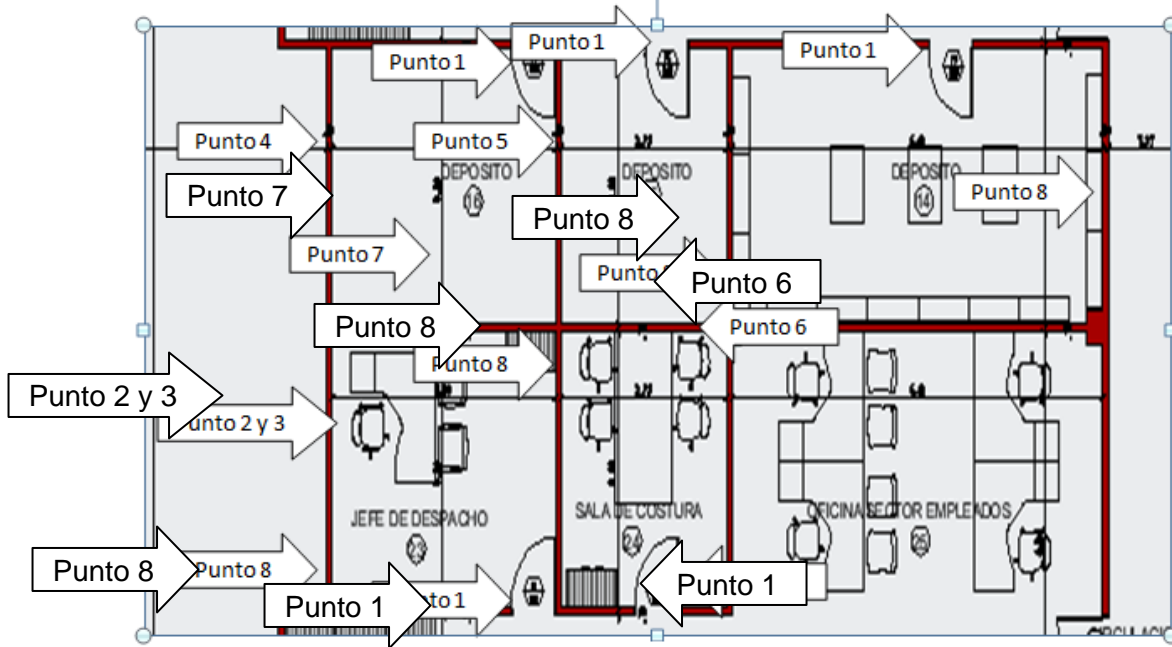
Punto 1
Punto 1
Punto 1
Punto 4
Punto 5
DEPOSITO
16
DEPOSITO
DEPOSITO
14
Punto 8
Punto 7
Punto 8
Punto 7
Punto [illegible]
Punto 6
Punto 8
Punto 6
Punto 8
Punto 2 y 3
unto 2 y 3
JEFE DE DESPACHO
23
SALA DE COSTURA
24
OFICINA SECTOR EMPLEADOS
25
Punto 8
Punto 8
Punto 1
to 1
Punto 1
CIRCULACI